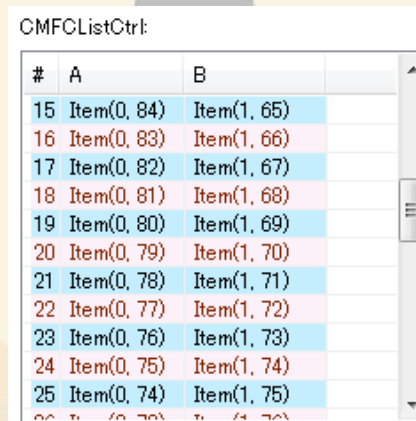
CMFCListCtrl:

| # | A | B |
|---|---|---|
| 15 | Item(0, 84) | Item(1, 65) |
| 16 | Item(0, 83) | Item(1, 66) |
| 17 | Item(0, 82) | Item(1, 67) |
| 18 | Item(0, 81) | Item(1, 68) |
| 19 | Item(0, 80) | Item(1, 69) |
| 20 | Item(0, 79) | Item(1, 70) |
| 21 | Item(0, 78) | Item(1, 71) |
| 22 | Item(0, 77) | Item(1, 72) |
| 23 | Item(0, 76) | Item(1, 73) |
| 24 | Item(0, 75) | Item(1, 74) |
| 25 | Item(0, 74) | Item(1, 75) |
| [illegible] | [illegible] | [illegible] |